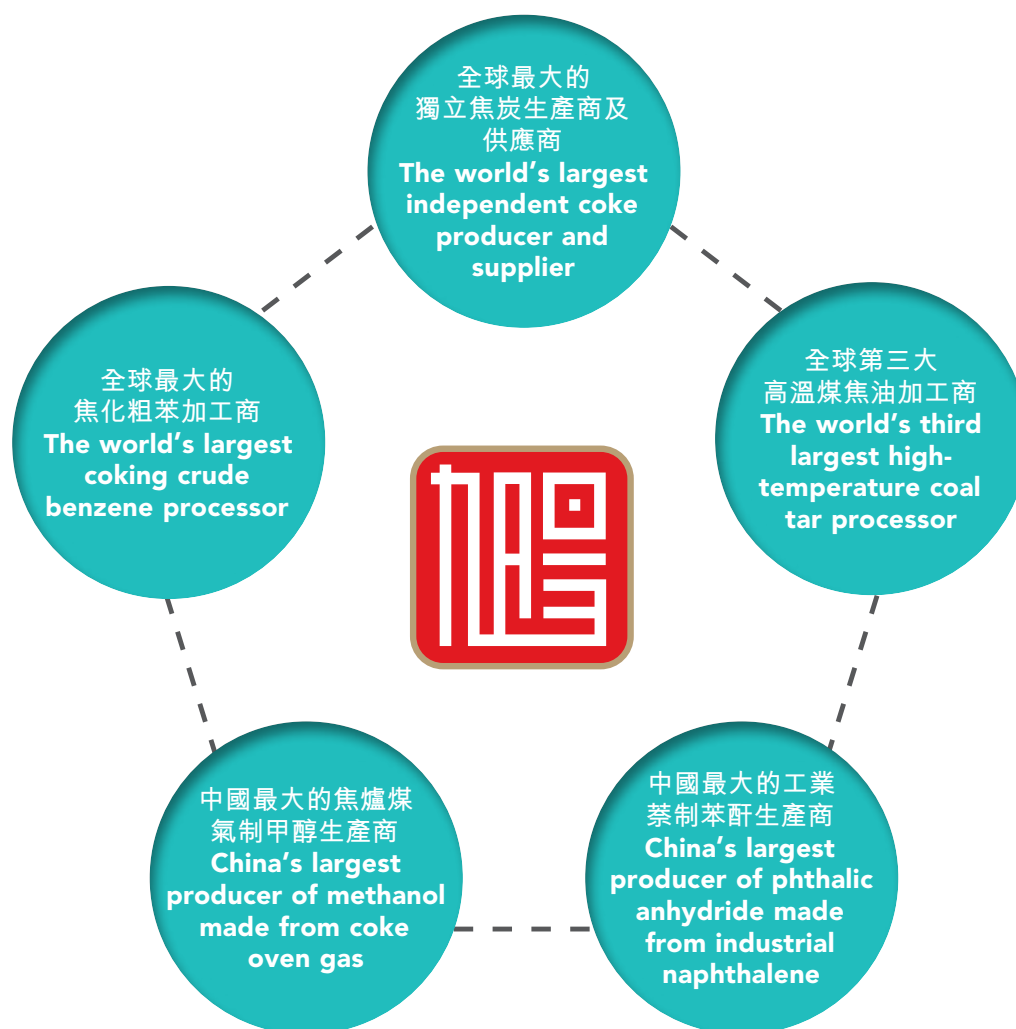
全球最大的
獨立焦炭生產商及
供應商
The world's largest independent coke producer and supplier

全球最大的
焦化粗苯加工商
The world's largest coking crude benzene processor

全球第三大
高溫煤焦油加工商
The world's third largest high-temperature coal tar processor

中國最大的焦爐煤
氣制甲醇生產商
China's largest producer of methanol made from coke oven gas

中國最大的工業
萘制苯酐生產商
China's largest producer of phthalic anhydride made from industrial naphthalene